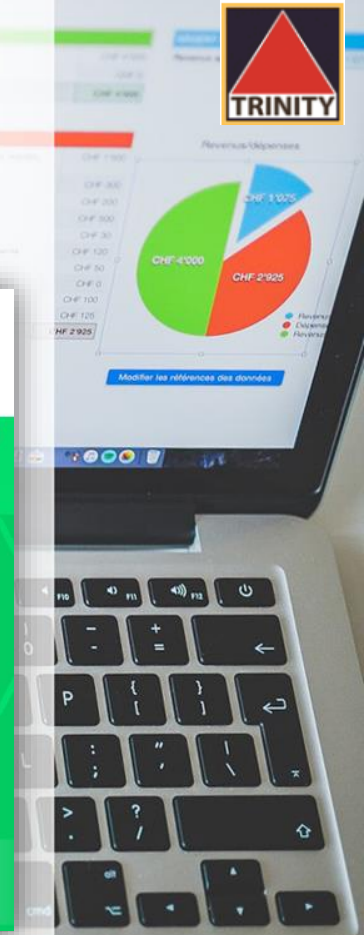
TRINITY

Revenus/dépenses

CHF 4'000

CHF 1'075

CHF 2'925

CHF 4'000

CHF 1'000

CHF 300

CHF 200

CHF 500

CHF 30

CHF 120

CHF 50

CHF 0

CHF 100

CHF 125

CHF 2'925

Modifier les références des données

F10

F11

F12

P